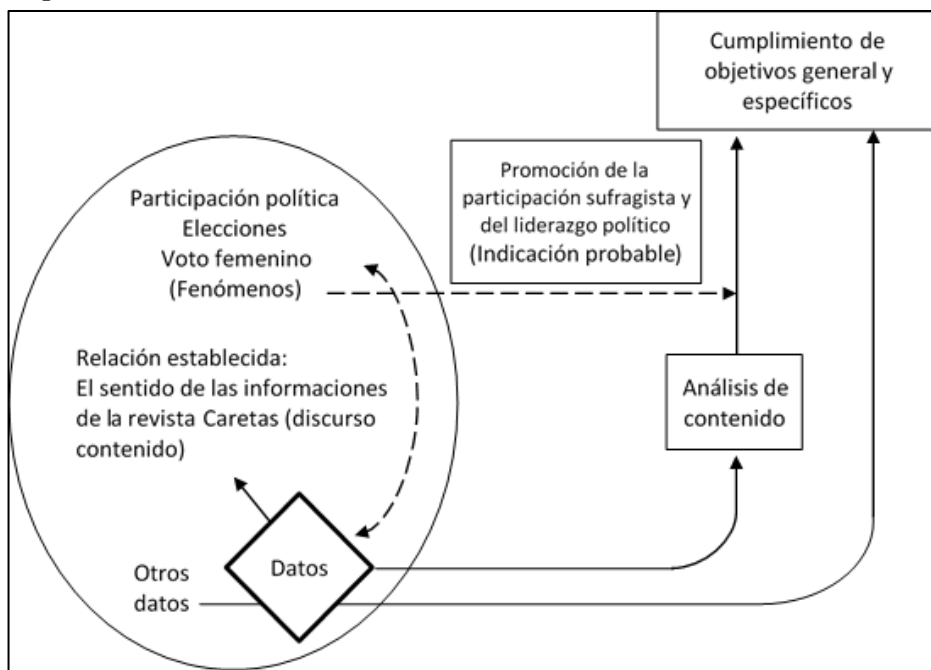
Cumplimiento de objetivos general y específicos

Promoción de la participación sufragista y del liderazgo político (Indicación probable)

Participación política
Elecciones
Voto femenino
(Fenómenos)

Relación establecida:
El sentido de las informaciones de la revista Caretas (discurso contenido)

Análisis de contenido

Datos

Otros datos